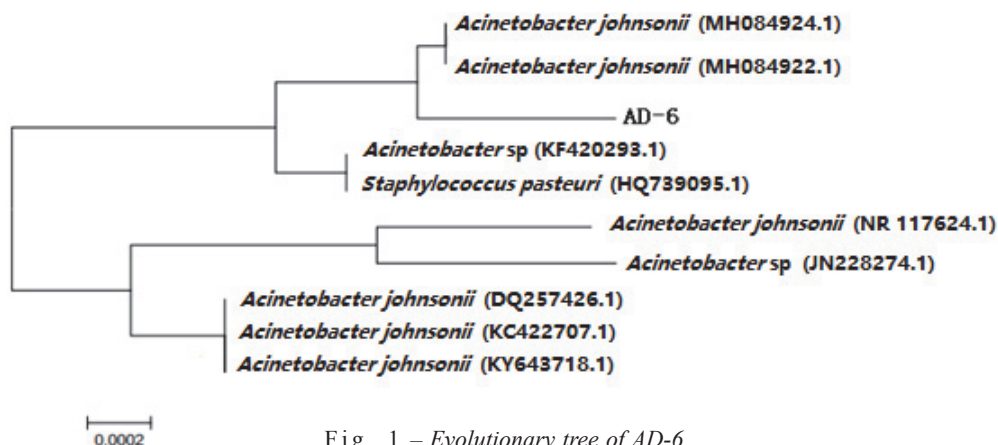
Acinetobacter johnsonii (MH084924.1)
Acinetobacter johnsonii (MH084922.1)
AD-6
Acinetobacter sp (KF420293.1)
Staphylococcus pasteuri (HQ739095.1)
Acinetobacter johnsonii (NR 117624.1)
Acinetobacter sp (JN228274.1)
Acinetobacter johnsonii (DQ257426.1)
Acinetobacter johnsonii (KC422707.1)
Acinetobacter johnsonii (KY643718.1)

0.0002

Fig. 1 – Evolutionary tree of AD-6